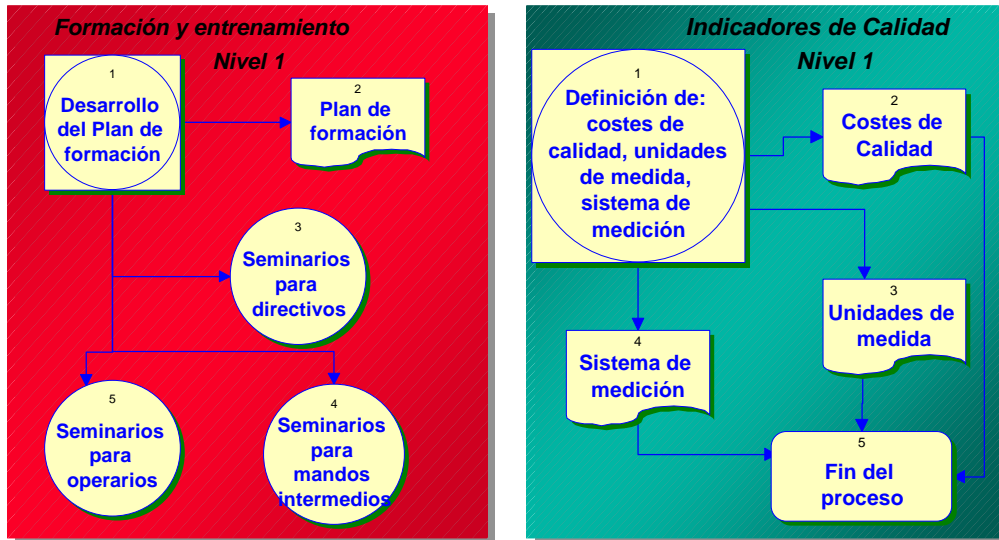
Formación y entrenamiento

Nivel 1

1
Desarrollo del Plan de formación

2
Plan de formación

3
Seminarios para directivos

5
Seminarios para operarios

4
Seminarios para mandos intermedios

Indicadores de Calidad

Nivel 1

1
Definición de: costes de calidad, unidades de medida, sistema de medición

2
Costes de Calidad

3
Unidades de medida

4
Sistema de medición

5
Fin del proceso